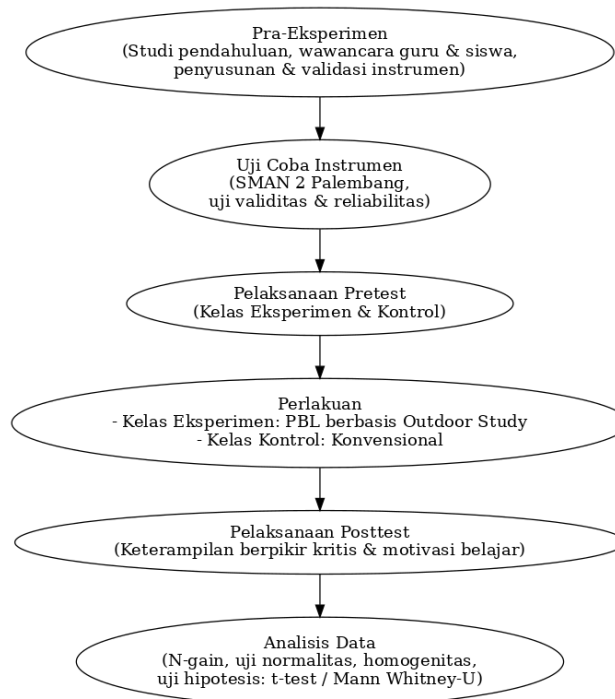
Pra-Eksperimen
(Studi pendahuluan, wawancara guru & siswa, penyusunan & validasi instrumen)

Uji Coba Instrumen
(SMAN 2 Palembang, uji validitas & reliabilitas)

Pelaksanaan Pretest
(Kelas Eksperimen & Kontrol)

Perlakuan
- Kelas Eksperimen: PBL berbasis Outdoor Study
- Kelas Kontrol: Konvensional

Pelaksanaan Posttest
(Keterampilan berpikir kritis & motivasi belajar)

Analisis Data
(N-gain, uji normalitas, homogenitas, uji hipotesis: t-test / Mann Whitney-U)